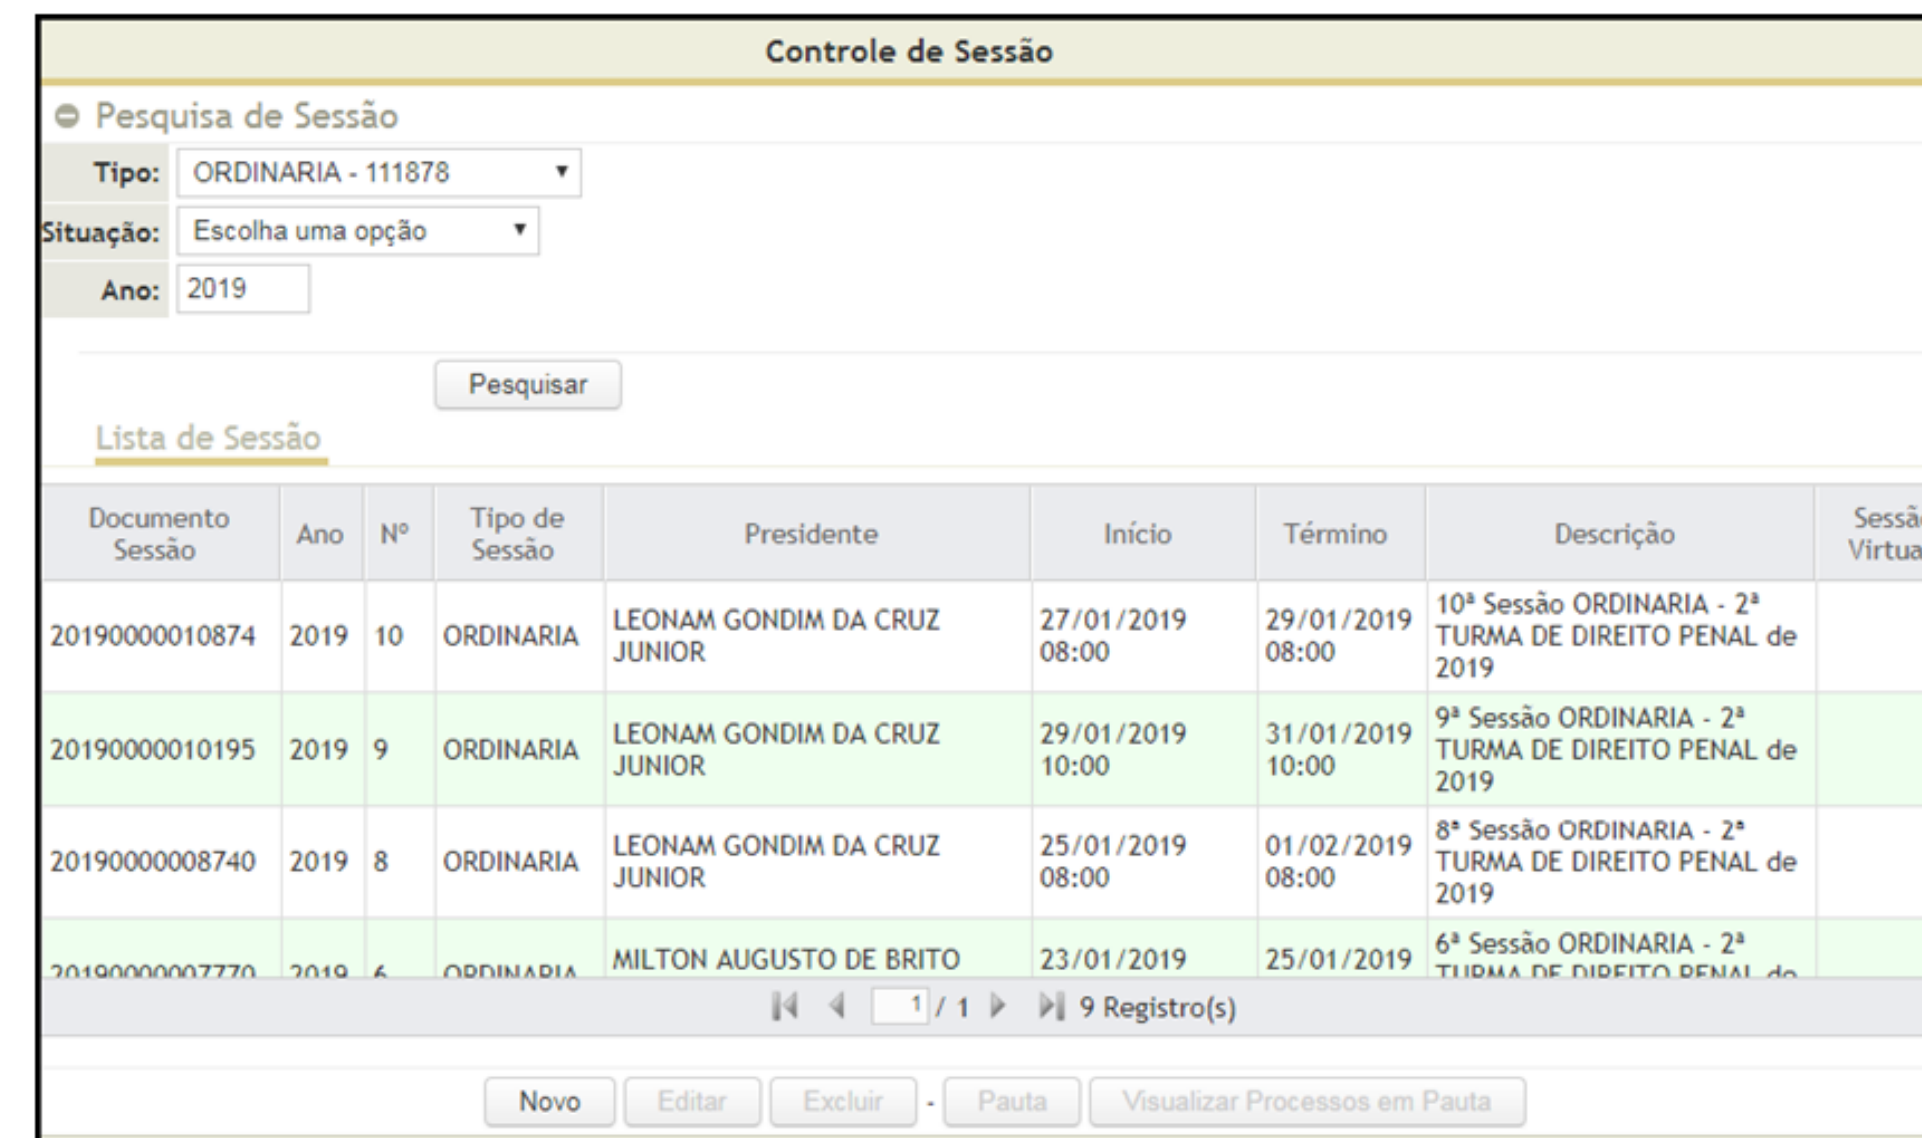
Controle de Sessão

Pesquisa de Sessão

Tipo: ORDINARIA - 111878

Situação: Escolha uma opção

Ano: 2019

Pesquisar

Lista de Sessão

| Documento Sessão | Ano | Nº | Tipo de Sessão | Presidente | Início | Término | Descrição | Sessã Virtua |
|---|---|---|---|---|---|---|---|---|
| 20190000010874 | 2019 | 10 | ORDINARIA | LEONAM GONDIM DA CRUZ JUNIOR | 27/01/2019 08:00 | 29/01/2019 08:00 | 10ª Sessão ORDINARIA - 2ª TURMA DE DIREITO PENAL de 2019 | |
| 20190000010195 | 2019 | 9 | ORDINARIA | LEONAM GONDIM DA CRUZ JUNIOR | 29/01/2019 10:00 | 31/01/2019 10:00 | 9ª Sessão ORDINARIA - 2ª TURMA DE DIREITO PENAL de 2019 | |
| 20190000008740 | 2019 | 8 | ORDINARIA | LEONAM GONDIM DA CRUZ JUNIOR | 25/01/2019 08:00 | 01/02/2019 08:00 | 8ª Sessão ORDINARIA - 2ª TURMA DE DIREITO PENAL de 2019 | |
| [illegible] | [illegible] | 6 | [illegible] | MILTON AUGUSTO DE BRITO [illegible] | 23/01/2019 | 25/01/2019 | 6ª Sessão ORDINARIA - 2ª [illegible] | |

1 / 1 9 Registro(s)

Novo Editar Excluir - Pauta Visualizar Processos em Pauta